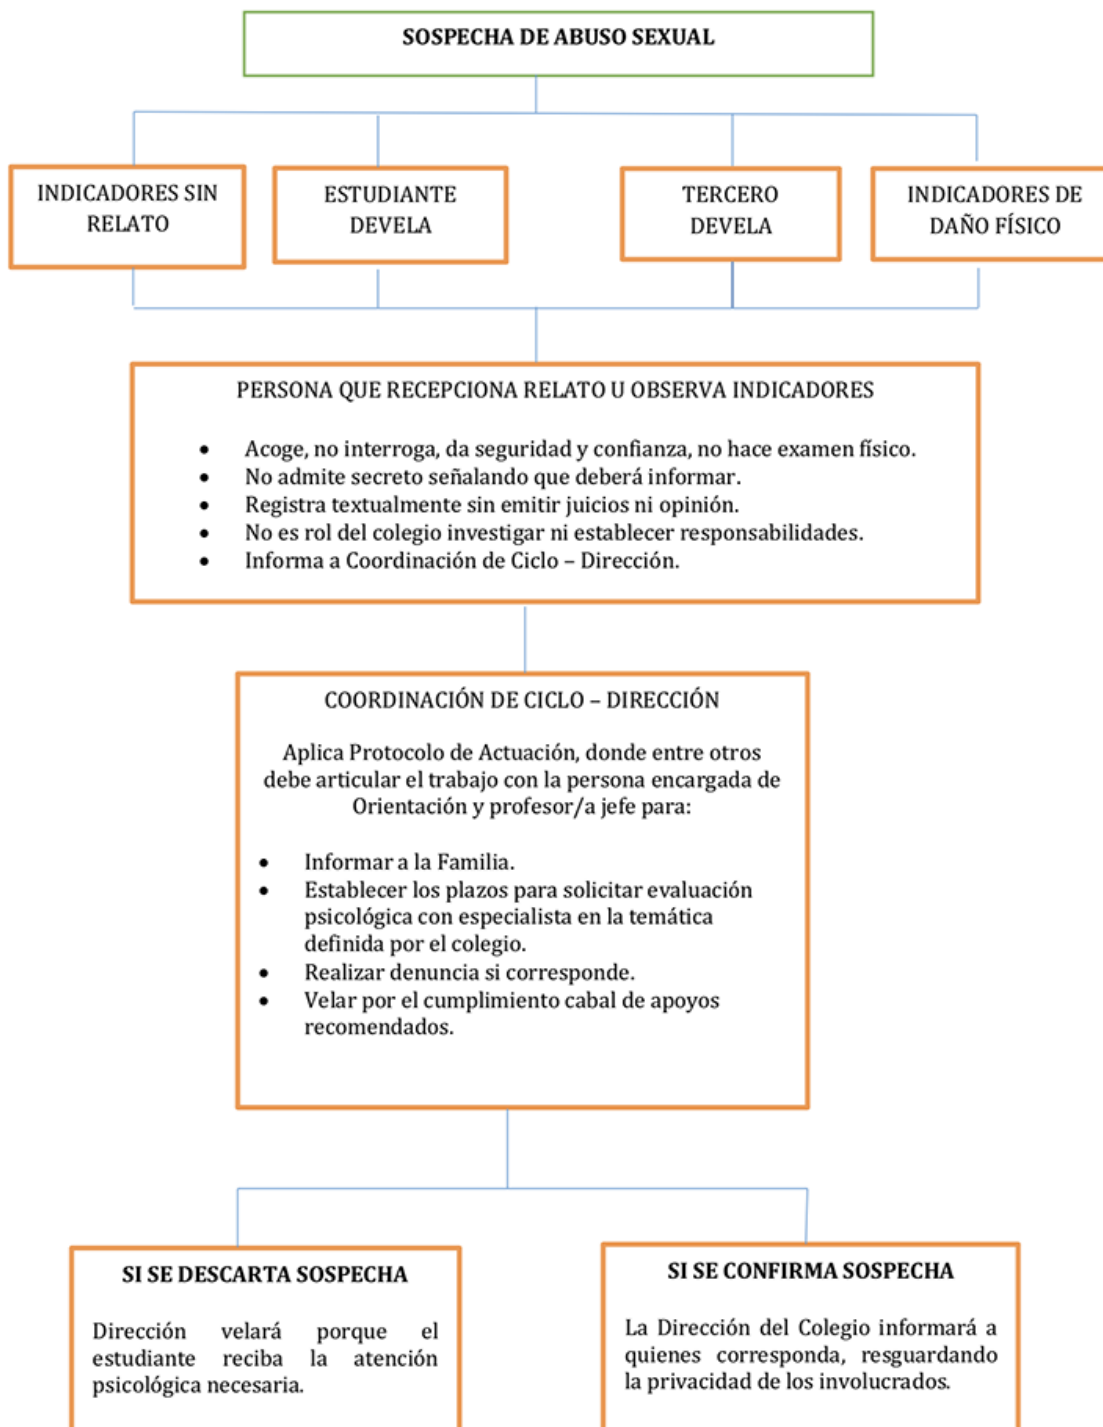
SOSPECHA DE ABUSO SEXUAL

INDICADORES SIN RELATO

ESTUDIANTE DEVELA

TERCERO DEVELA

INDICADORES DE DAÑO FÍSICO

PERSONA QUE RECEPCIONA RELATO U OBSERVA INDICADORES

- Acoge, no interroga, da seguridad y confianza, no hace examen físico.
- No admite secreto señalando que deberá informar.
- Registra textualmente sin emitir juicios ni opinión.
- No es rol del colegio investigar ni establecer responsabilidades.
- Informa a Coordinación de Ciclo – Dirección.

COORDINACIÓN DE CICLO – DIRECCIÓN

Aplica Protocolo de Actuación, donde entre otros debe articular el trabajo con la persona encargada de Orientación y profesor/a jefe para:

- Informar a la Familia.
- Establecer los plazos para solicitar evaluación psicológica con especialista en la temática definida por el colegio.
- Realizar denuncia si corresponde.
- Velar por el cumplimiento cabal de apoyos recomendados.

SI SE DESCARTA SOSPECHA

Dirección velará porque el estudiante reciba la atención psicológica necesaria.

SI SE CONFIRMA SOSPECHA

La Dirección del Colegio informará a quienes corresponda, resguardando la privacidad de los involucrados.